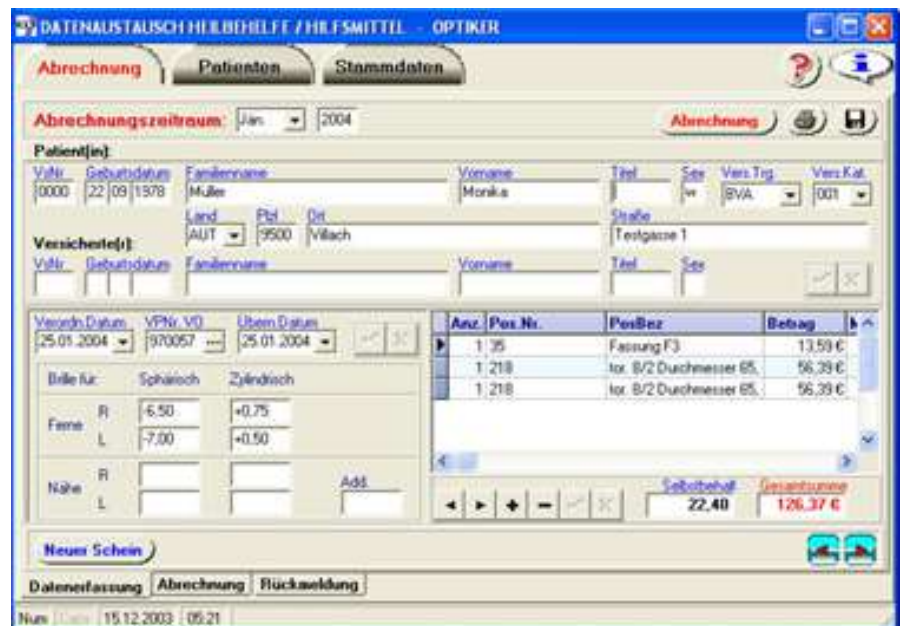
DATENAUSTAUSCH HEILBEHELFE / HILFSMITTEL - OPTIKER

Abrechnung | Patienten | Stammdaten

Abrechnungszeitraum: Jän. 2004

Abrechnung

Patient(in):

| VsNr. | Geburtsdatum | Familienname | Vorname | Titel | Sex | Vers.Trg. | Vers.Kat. |
|---|---|---|---|---|---|---|---|
| 0000 | 22 09 1978 | Müller | Monika | | w | BVA | 001 |

| Land | Pltzl | Ort | Straße |
|---|---|---|---|
| AUT | 9500 | Villach | Testgasse 1 |

Versicherte(r):

| VsNr. | Geburtsdatum | Familienname | Vorname | Titel | Sex |
|---|---|---|---|---|---|
| | | | | | |

| Verordn.Datum | VPNr. VO | Übern.Datum |
|---|---|---|
| 25.01.2004 | 970057 | 25.01.2004 |

| Brille für: | | Sphärisch | Zylindrisch |
|---|---|---|---|
| Ferne | R | -6,50 | +0,75 |
| | L | -7,00 | +0,50 |
| Nähe | R | | |
| | L | | |

Add.

| Anz. | Pos.Nr. | PosBez | Betrag |
|---|---|---|---|
| 1 | 35 | Fassung F3 | 13,59 € |
| 1 | 218 | tor. B/2 Durchmesser 65, | 56,39 € |
| 1 | 218 | tor. B/2 Durchmesser 65, | 56,39 € |

Selbstbehalt 22,40
Gesamtsumme 126,37 €

Neuer Schein

Datenerfassung | Abrechnung | Rückmeldung

Num | Caps | 15.12.2003 | 05:21